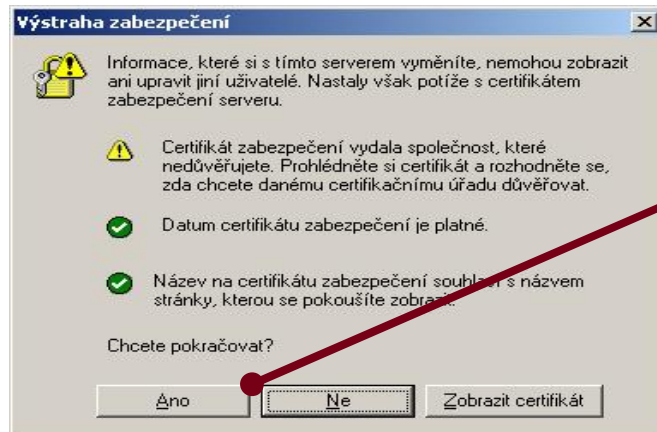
Výstraha zabezpečení

Informace, které si s tímto serverem vyměníte, nemohou zobrazit ani upravit jiní uživatelé. Nastaly však potíže s certifikátem zabezpečení serveru.

Certifikát zabezpečení vydala společnost, které nedůvěřujete. Prohlédněte si certifikát a rozhodněte se, zda chcete danému certifikačnímu úřadu důvěřovat.

Datum certifikátu zabezpečení je platné.

Název na certifikátu zabezpečení souhlasí s názvem stránky, kterou se pokoušíte zobrazit.

Chcete pokračovat?

Ano | Ne | Zobrazit certifikát